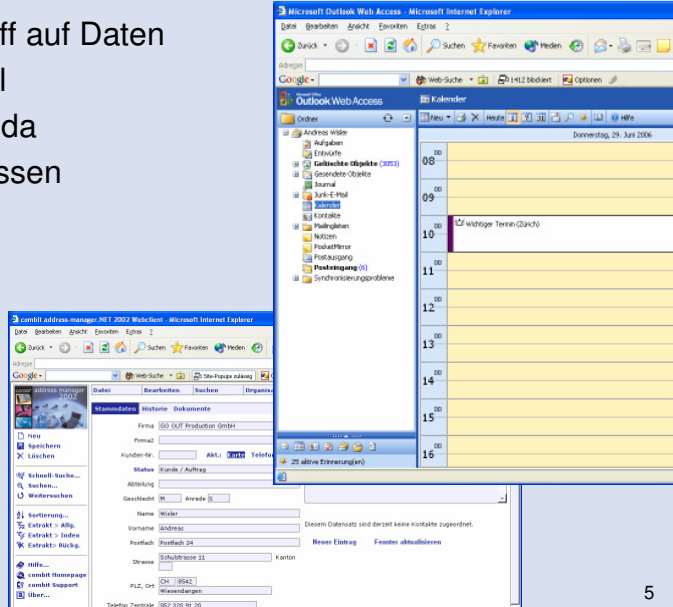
ff auf Daten
l
da
ssen

Microsoft Outlook Web Access - Microsoft Internet Explorer
Datei Bearbeiten Ansicht Favoriten Extras ?
Zurück Suchen Favoriten Medien
Adresse
Google Web-Suche 1412 blockiert Optionen
Outlook Web Access
Kalender
Ordner
Neu Heute Hilfe
Donnerstag, 29. Juni 2006
Andreas Wisler
Aufgaben
Entwürfe
Gelöschte Objekte (3053)
Gesendete Objekte
Journal
Junk-E-Mail
Kalender
Kontakte
Mailinglisten
Notizen
PocketMirror
Postausgang
Posteingang (6)
Synchronisierungsprobleme
08 00
09 00
10 00 Wichtiger Termin (Zürich)
11 00
12 00
13 00
14 00
15 00
16 00
25 aktive Erinnerung(en)

combit address-manager.NET 2002 Webclient - Microsoft Internet Explorer
Datei Bearbeiten Ansicht Favoriten Extras ?
Zurück Suchen Favoriten Medien
Adresse
Google Web-Suche Site-Popups zulässig
address manager 2002
Datei Bearbeiten Suchen Organis
Stammdaten Historie Dokumente
Neu
Speichern
Löschen
Schnell-Suche...
Suchen...
Weitersuchen
Sortierung...
Extrakt > Allg.
Extrakt > Index
Extrakt> Rückg.
Hilfe...
combit Homepage
combit Support
Über...
Firma GO OUT Production GmbH
Firma2
Kunden-Nr. Akt.: Karte Telefo
Status Kunde / Auftrag
Abteilung
Geschlecht M Anrede S
Name Wisler
Vorname Andreas
Postfach Postfach 24
Strasse Schulstrasse 11
Kanton
PLZ, Ort CH 8542 Wiesendangen
Telefon Zentrale 052 320 91 20
Diesem Datensatz sind derzeit keine Kontakte zugeordnet.
Neuer Eintrag Fenster aktualisieren

5